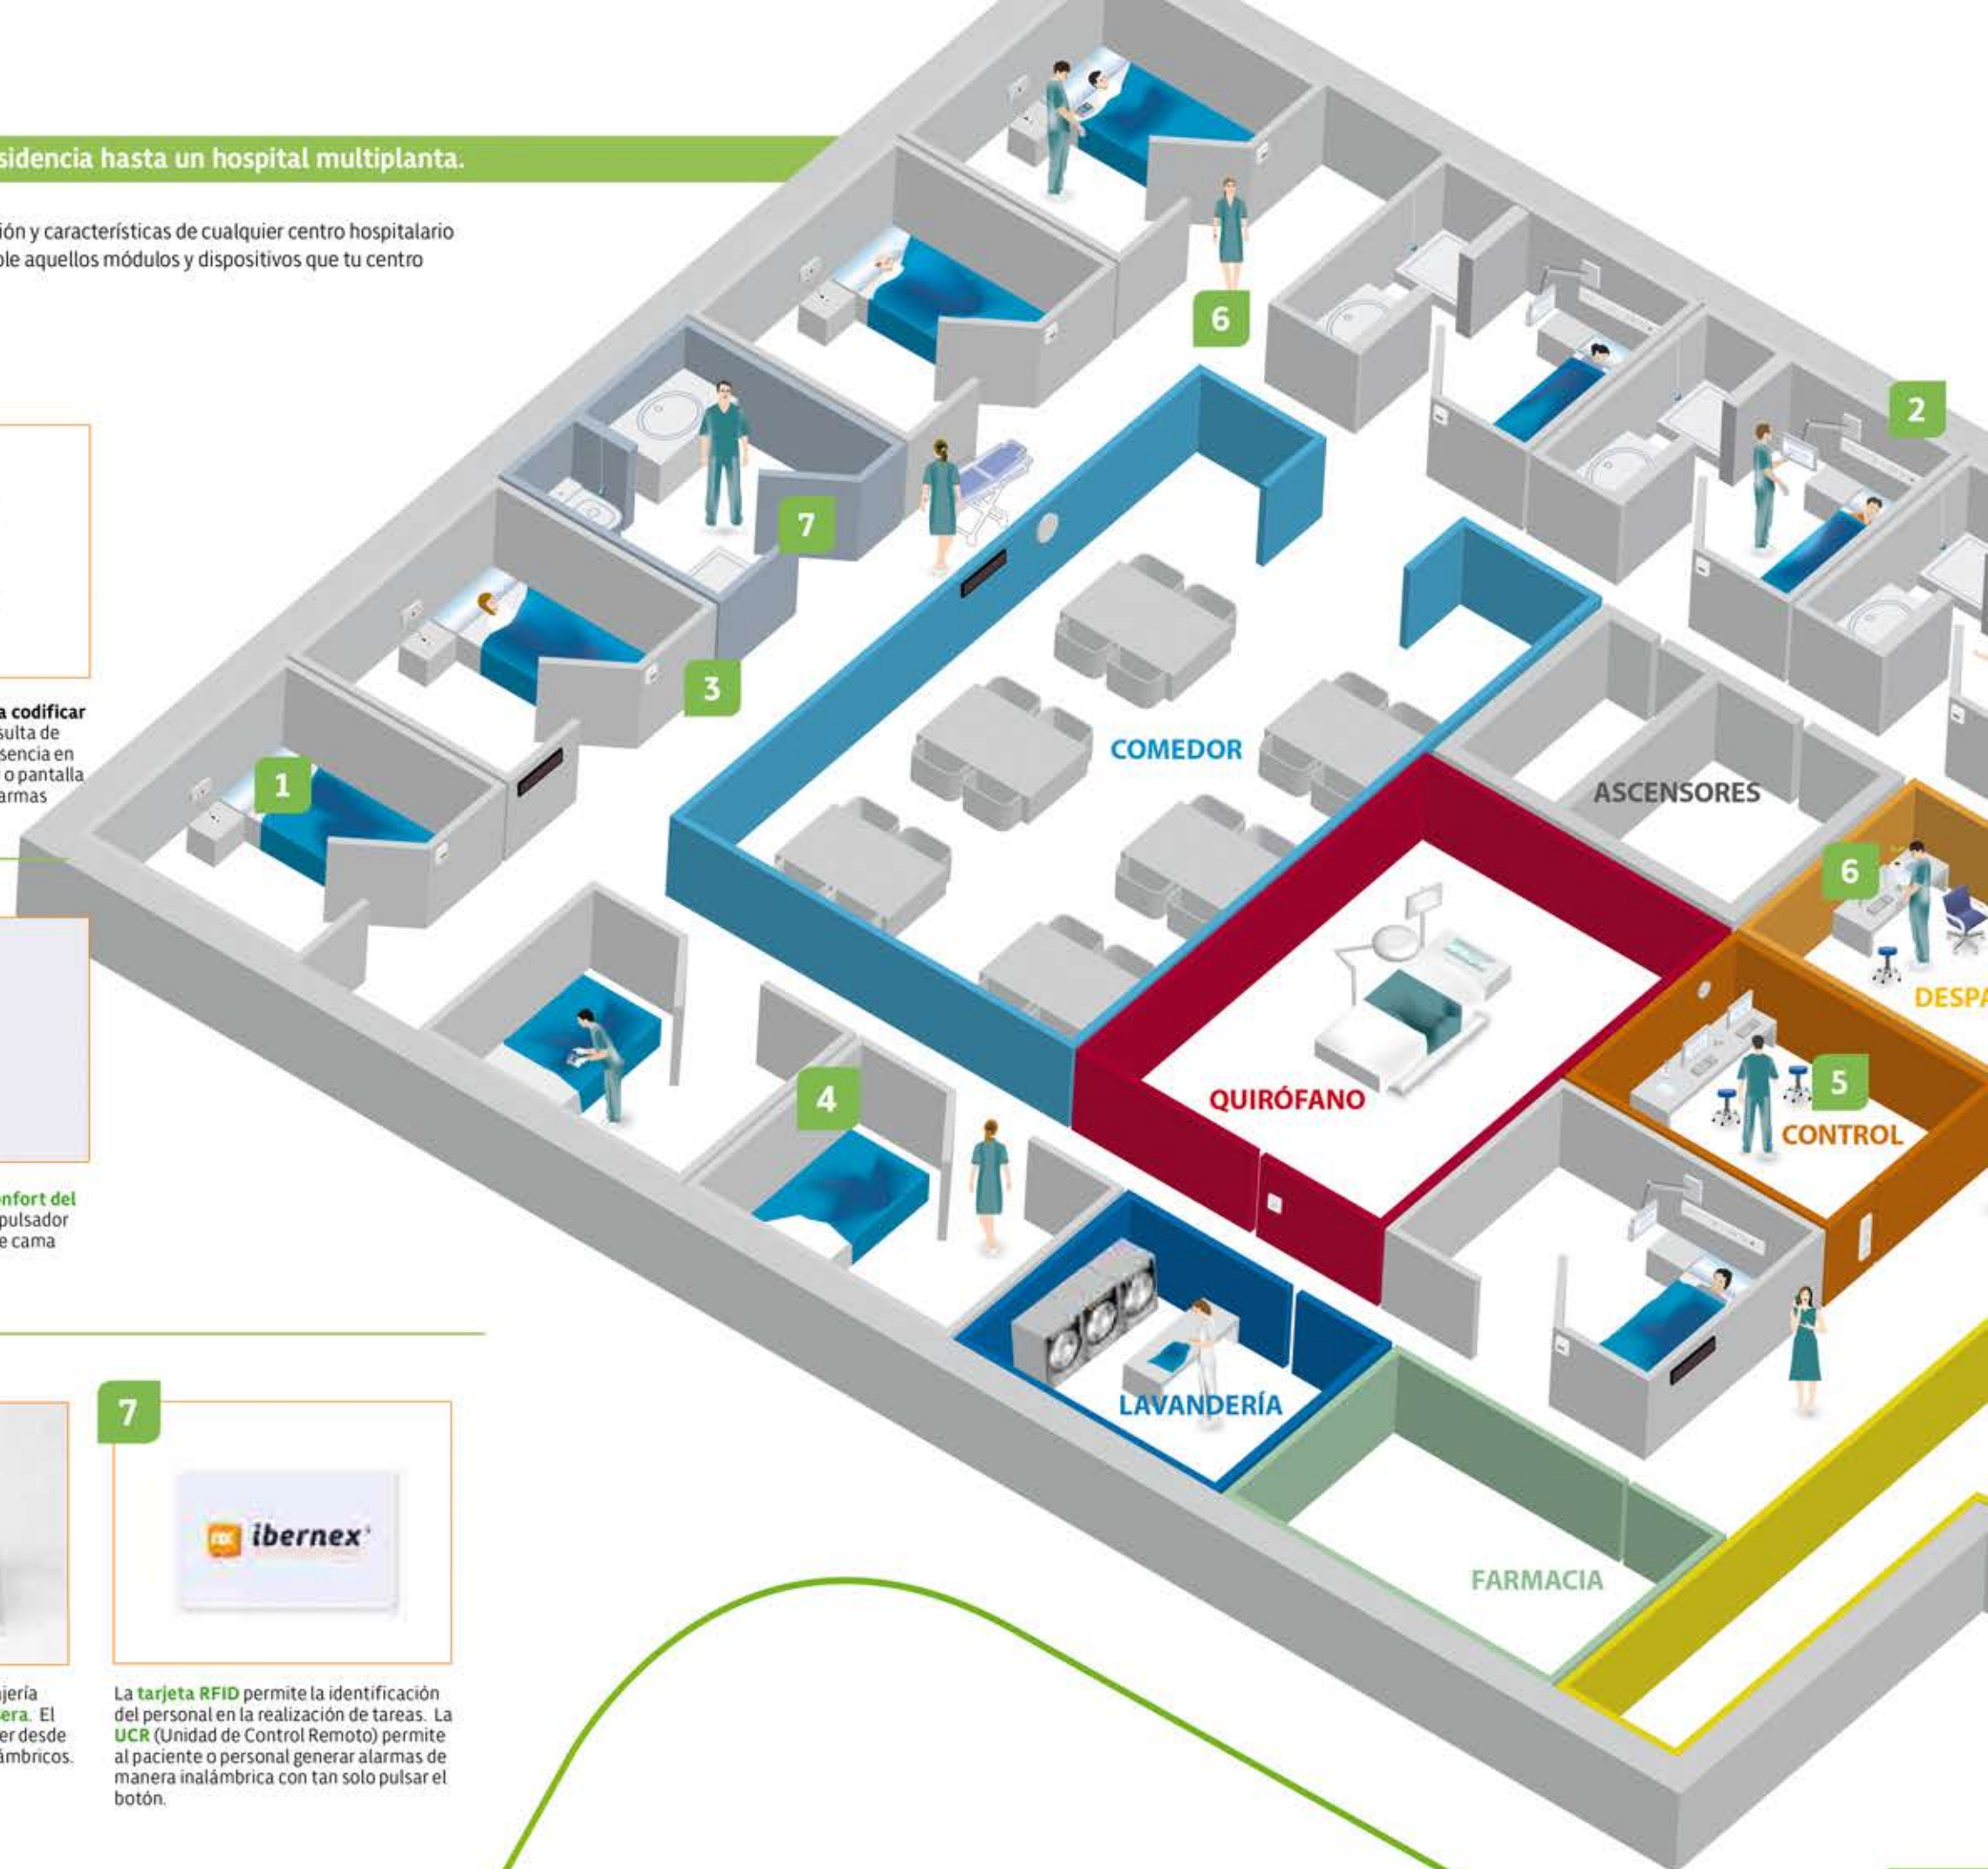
sidencia hasta un hospital multiplanta.

ión y características de cualquier centro hospitalario ble aquellos módulos y dispositivos que tu centro

a codificar sulta de sencia en o pantalla armas

onfort del pulsador e cama

jería era. El er desde ámbricos.

7

ibernex

La tarjeta RFID permite la identificación del personal en la realización de tareas. La UCR (Unidad de Control Remoto) permite al paciente o personal generar alarmas de manera inalámbrica con tan solo pulsar el botón.

6

2

7

3

1

COMEDOR

ASCENSORES

6

DESPA

QUIRÓFANO

5

CONTROL

4

LAVANDERÍA

FARMACIA